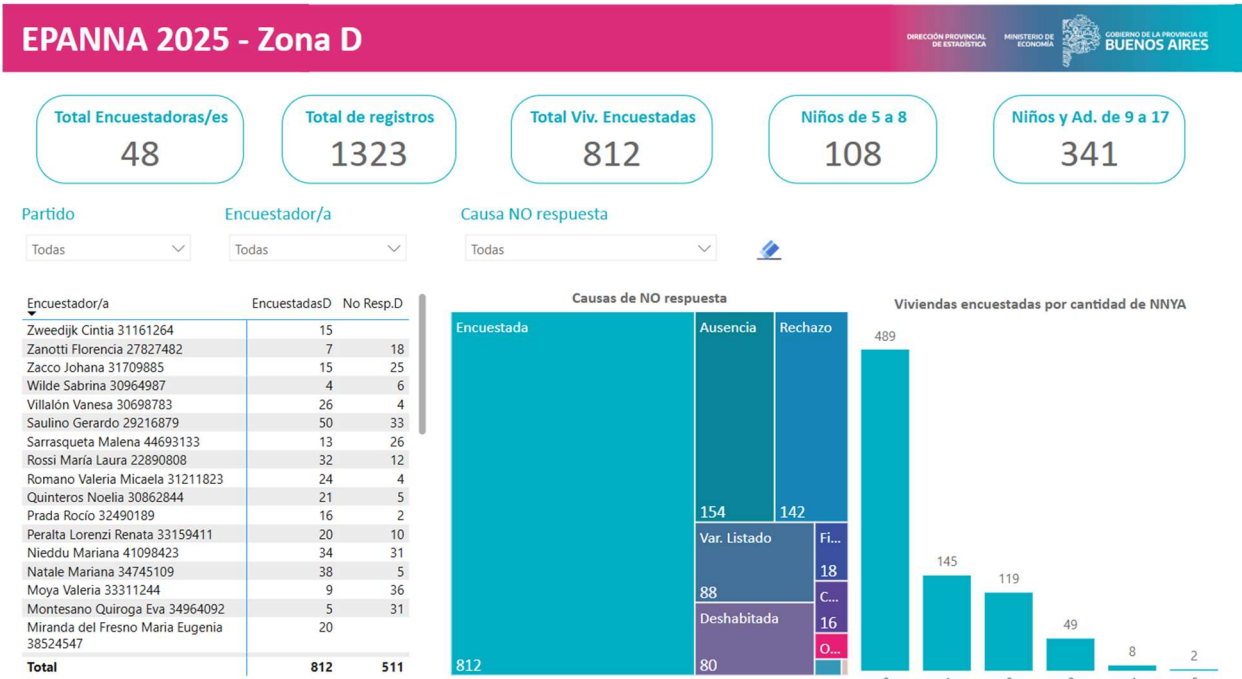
EPANNA 2025 - Zona D

DIRECCIÓN PROVINCIAL DE ESTADÍSTICA
MINISTERIO DE ECONOMÍA
GOBIERNO DE LA PROVINCIA DE BUENOS AIRES

Total Encuestadoras/es
48

Total de registros
1323

Total Viv. Encuestadas
812

Niños de 5 a 8
108

Niños y Ad. de 9 a 17
341

Partido
Todas

Encuestador/a
Todas

Causa NO respuesta
Todas

| Encuestador/a | EncuestadasD | No Resp.D |
|---|---|---|
| Zweedijk Cintia 31161264 | 15 | |
| Zanotti Florencia 27827482 | 7 | 18 |
| Zacco Johana 31709885 | 15 | 25 |
| Wilde Sabrina 30964987 | 4 | 6 |
| Villalón Vanesa 30698783 | 26 | 4 |
| Saulino Gerardo 29216879 | 50 | 33 |
| Sarrasqueta Malena 44693133 | 13 | 26 |
| Rossi María Laura 22890808 | 32 | 12 |
| Romano Valeria Micaela 31211823 | 24 | 4 |
| Quinteros Noelia 30862844 | 21 | 5 |
| Prada Rocío 32490189 | 16 | 2 |
| Peralta Lorenzi Renata 33159411 | 20 | 10 |
| Nieddu Mariana 41098423 | 34 | 31 |
| Natale Mariana 34745109 | 38 | 5 |
| Moya Valeria 33311244 | 9 | 36 |
| Montesano Quiroga Eva 34964092 | 5 | 31 |
| Miranda del Fresno Maria Eugenia 38524547 | 20 | |
| Total | 812 | 511 |

Causas de NO respuesta
Encuestada 812
Ausencia 154
Rechazo 142
Var. Listado 88
Fi... 18
C... 16
Deshabitada 80
O...

Viviendas encuestadas por cantidad de NNYA
489
145
119
49
8
2